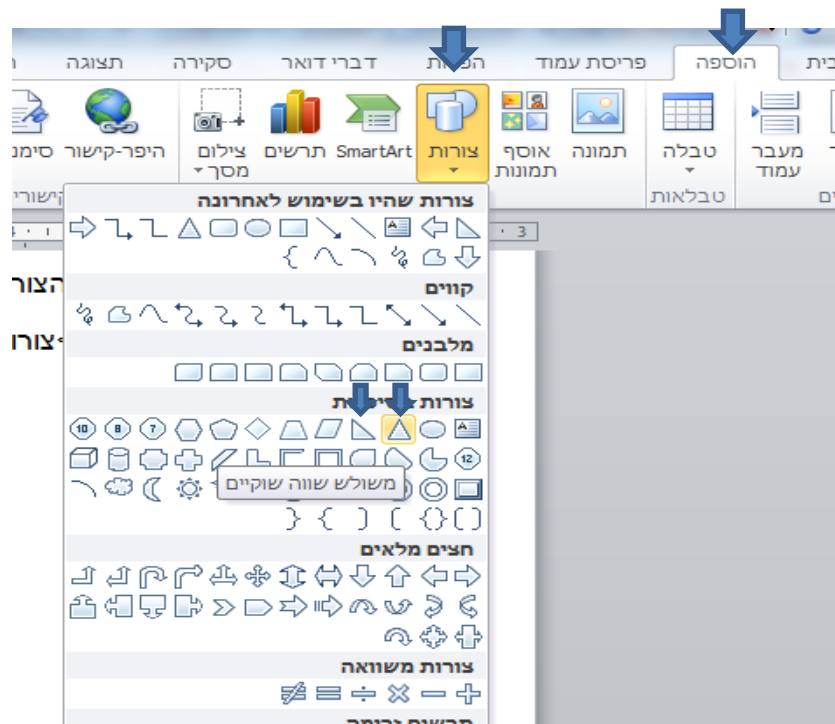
בית הוספה פריסת עמוד הפניות דברי דואר סקירה תצוגה

מעבר עמוד טבלה טבלאות תמונה אוסף תמונות צורות SmartArt תרשים צילום מסך היפר-קישור סימניה קישורים

צורות שהיו בשימוש לאחרונה

קווים

מלבנים

צורות בסיסיות

משולש שווה שוקיים

חצים מלאים

צורות משוואה

הצור

צורו

3